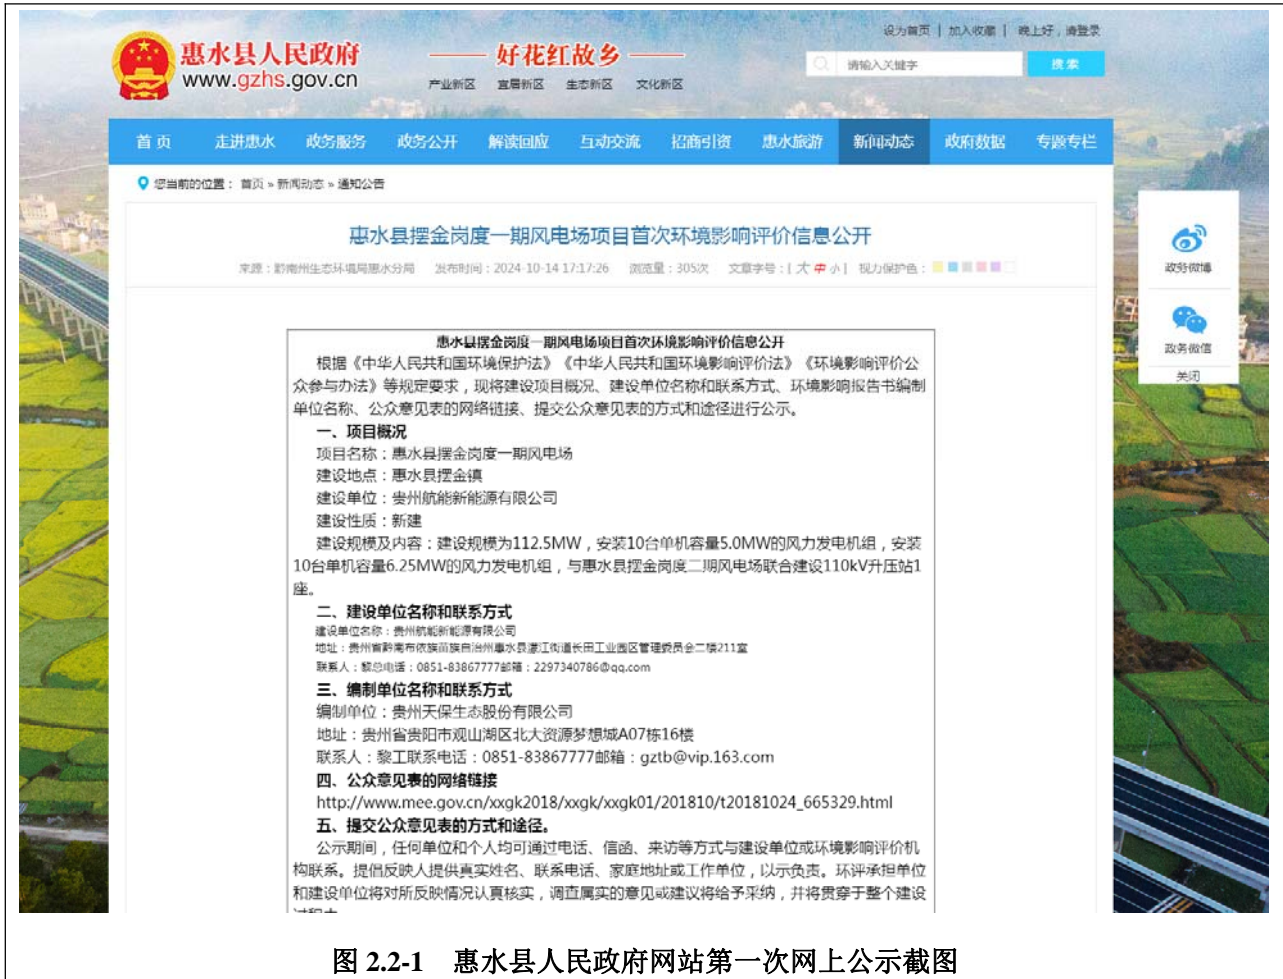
设为首页 | 加入收藏 | 晚上好，请登录

惠水县人民政府
www.gzhs.gov.cn

—— 好花红故乡 ——

产业新区 宜居新区 生态新区 文化新区

请输入关键字 搜索

首页 走进惠水 政务服务 政务公开 解读回应 互动交流 招商引资 惠水旅游 新闻动态 政府数据 专题专栏

您当前的位置： 首页 » 新闻动态 » 通知公告

惠水县摆金岗度一期风电场项目首次环境影响评价信息公开

来源：黔南州生态环境局惠水分局 发布时间：2024-10-14 17:17:26 浏览量：305次 文章字号：[ 大 中 小 ] 视力保护色：

政务微博

政务微信

关闭

惠水县摆金岗度一期风电场项目首次环境影响评价信息公开

根据《中华人民共和国环境保护法》《中华人民共和国环境影响评价法》《环境影响评价公众参与办法》等规定要求，现将建设项目概况、建设单位名称和联系方式、环境影响报告书编制单位名称、公众意见表的网络链接、提交公众意见表的方式和途径进行公示。

一、项目概况

项目名称：惠水县摆金岗度一期风电场

建设地点：惠水县摆金镇

建设单位：贵州航能新能源有限公司

建设性质：新建

建设规模及内容：建设规模为112.5MW，安装10台单机容量5.0MW的风力发电机组，安装10台单机容量6.25MW的风力发电机组，与惠水县摆金岗度二期风电场联合建设110kV升压站1座。

二、建设单位名称和联系方式

建设单位名称：贵州航能新能源有限公司

地址：贵州省黔南布依族苗族自治州惠水县濛江街道长田工业园区管理委员会二楼211室

联系人：黎总电话：0851-83867777邮箱：2297340786@qq.com

三、编制单位名称和联系方式

编制单位：贵州天保生态股份有限公司

地址：贵州省贵阳市观山湖区北大资源梦想城A07栋16楼

联系人：黎工联系电话：0851-83867777邮箱：gztb@vip.163.com

四、公众意见表的网络链接

http://www.mee.gov.cn/xxgk2018/xxgk/xxgk01/201810/t20181024_665329.html

五、提交公众意见表的方式和途径。

公示期间，任何单位和个人均可通过电话、信函、来访等方式与建设单位或环境影响评价机构联系。提倡反映人提供真实姓名、联系电话、家庭地址或工作单位，以示负责。环评承担单位和建设单位将对所反映情况认真核实，调查属实的意见或建议将给予采纳，并将贯穿于整个建设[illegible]

图 2.2-1 惠水县人民政府网站第一次网上公示截图